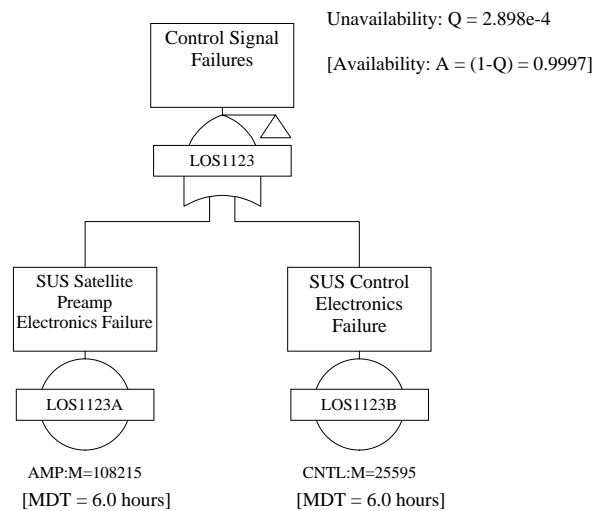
Unavailability: Q = 2.898e-4

[Availability: A = (1-Q) = 0.9997]

Control Signal Failures

LOS1123

SUS Satellite Preamp Electronics Failure

LOS1123A

AMP:M=108215
[MDT = 6.0 hours]

SUS Control Electronics Failure

LOS1123B

CNTL:M=25595
[MDT = 6.0 hours]